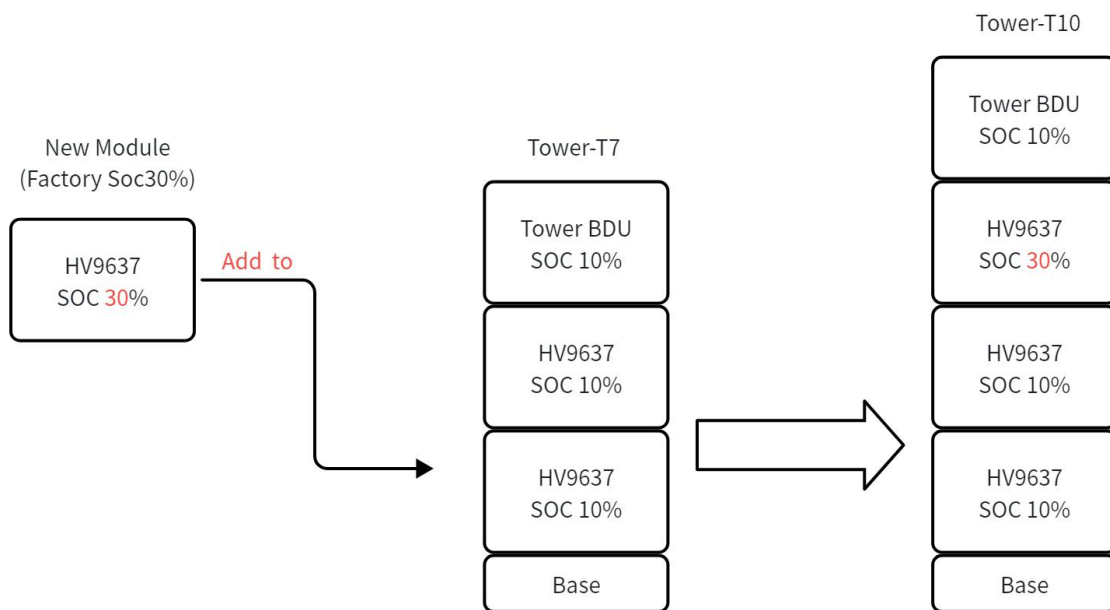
New Module
(Factory Soc30%)

HV9637
SOC 30%

Add to

Tower-T7

Tower BDU
SOC 10%

HV9637
SOC 10%

HV9637
SOC 10%

Base

Tower-T10

Tower BDU
SOC 10%

HV9637
SOC 30%

HV9637
SOC 10%

HV9637
SOC 10%

Base